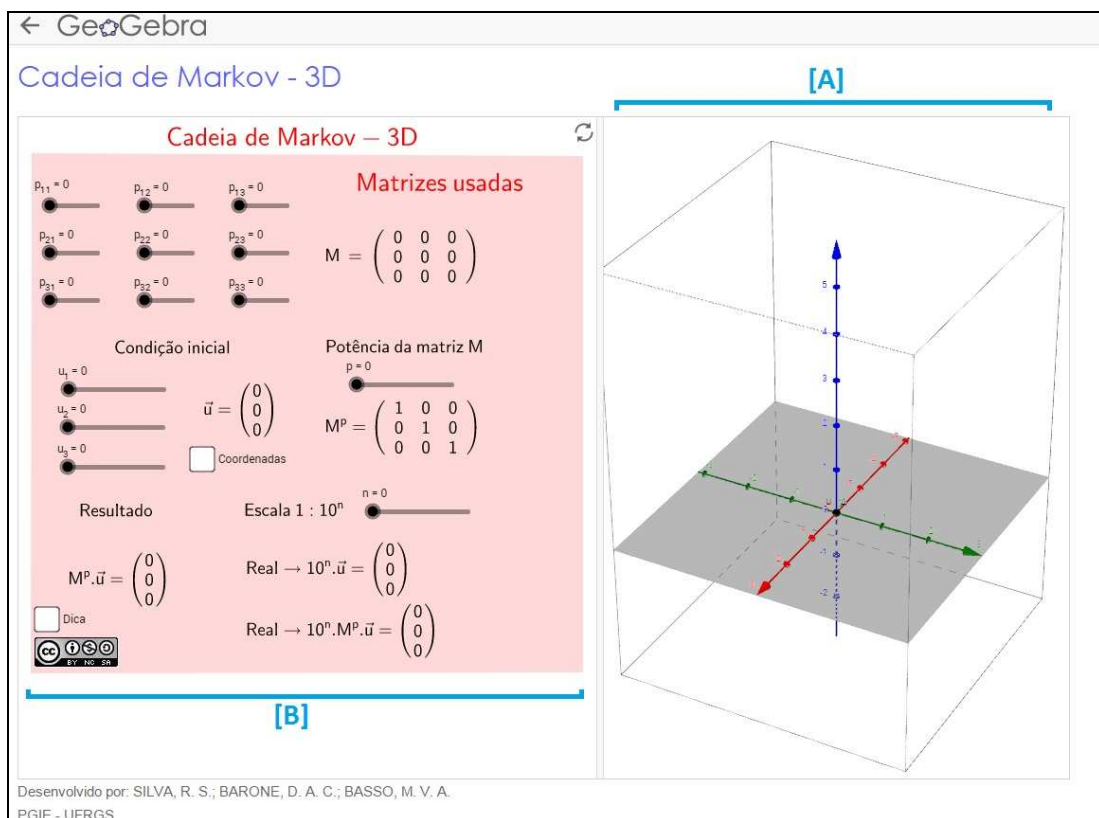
← GeoGebra

Cadeia de Markov - 3D

[A]

Cadeia de Markov – 3D

$p_{11} = 0$ $p_{12} = 0$ $p_{13} = 0$

$p_{21} = 0$ $p_{22} = 0$ $p_{23} = 0$

$p_{31} = 0$ $p_{32} = 0$ $p_{33} = 0$

Matrizes usadas

$M = \begin{pmatrix} 0 & 0 & 0 \\ 0 & 0 & 0 \\ 0 & 0 & 0 \end{pmatrix}$

Condição inicial

$u_1 = 0$

$u_2 = 0$

$u_3 = 0$

$\vec{u} = \begin{pmatrix} 0 \\ 0 \\ 0 \end{pmatrix}$

Coordenadas

Potência da matriz M

$p = 0$

$M^p = \begin{pmatrix} 1 & 0 & 0 \\ 0 & 1 & 0 \\ 0 & 0 & 1 \end{pmatrix}$

Resultado

Escala 1 : $10^n$ $n = 0$

$M^p.\vec{u} = \begin{pmatrix} 0 \\ 0 \\ 0 \end{pmatrix}$

Real $\rightarrow 10^n.\vec{u} = \begin{pmatrix} 0 \\ 0 \\ 0 \end{pmatrix}$

Dica

Real $\rightarrow 10^n.M^p.\vec{u} = \begin{pmatrix} 0 \\ 0 \\ 0 \end{pmatrix}$

BY NC SA

5 4 3 2 1 -1 -2

[B]

Desenvolvido por: SILVA, R. S.; BARONE, D. A. C.; BASSO, M. V. A.

PGIE - UFRGS